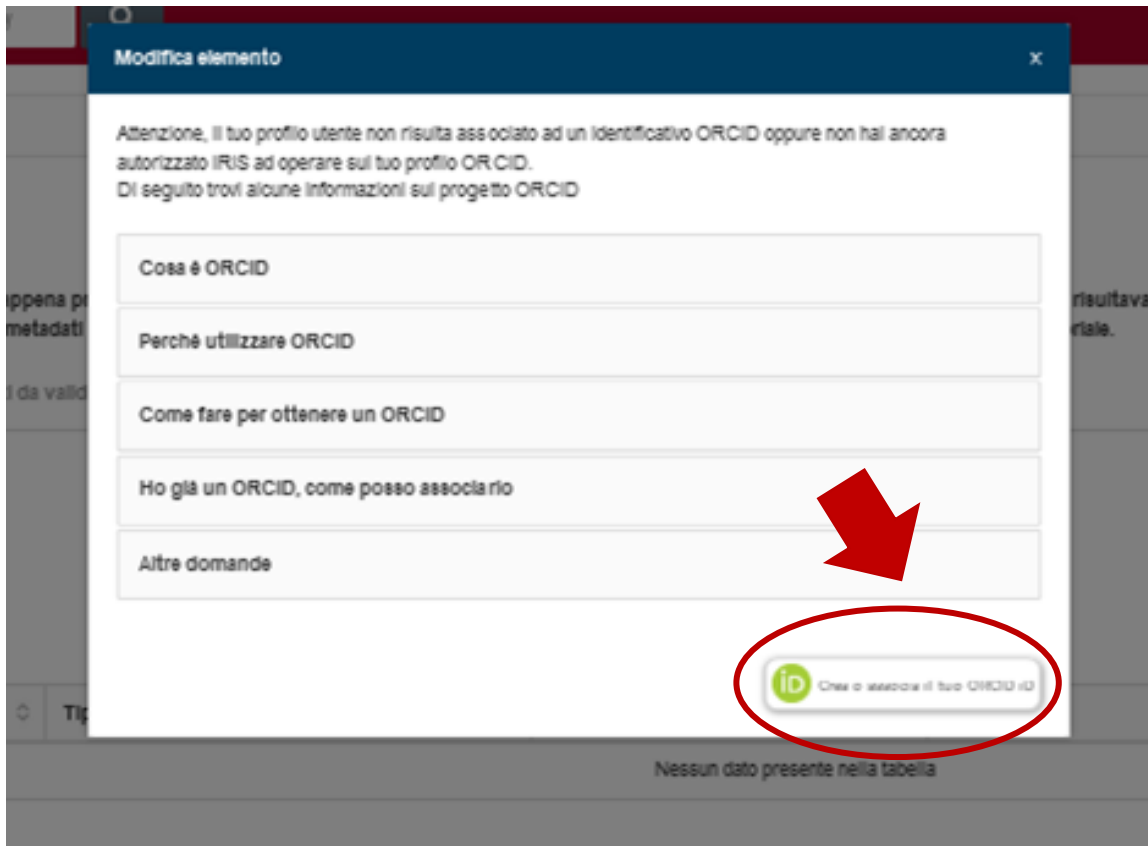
Modifica elemento

x

Attenzione, il tuo profilo utente non risulta associato ad un identificativo ORCID oppure non hai ancora autorizzato IRIS ad operare sul tuo profilo ORCID.
Di seguito trovi alcune informazioni sul progetto ORCID

Cosa é ORCID

Perché utilizzare ORCID

Come fare per ottenere un ORCID

Ho già un ORCID, come posso associarlo

Altre domande

iD Crea o associa il tuo ORCID iD

ppena pr
metadati
i da valid

risultava
riale.

Tip

Nessun dato presente nella tabella